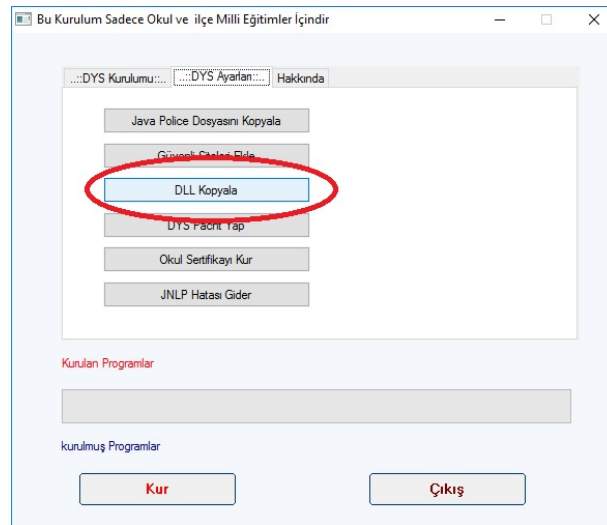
Bu Kurulum Sadece Okul ve ilçe Milli Eğitimler İçindir

...::DYS Kurulumu::... ...::DYS Ayarları::... Hakkında

Java Police Dosyasını Kopyala

Güvenli Siteler Ekle

DLL Kopyala

DYS Pacht Yap

Okul Sertifikayı Kur

JNLP Hatası Gider

Kurulan Programlar

kurulmuş Programlar

Kur

Çıkış